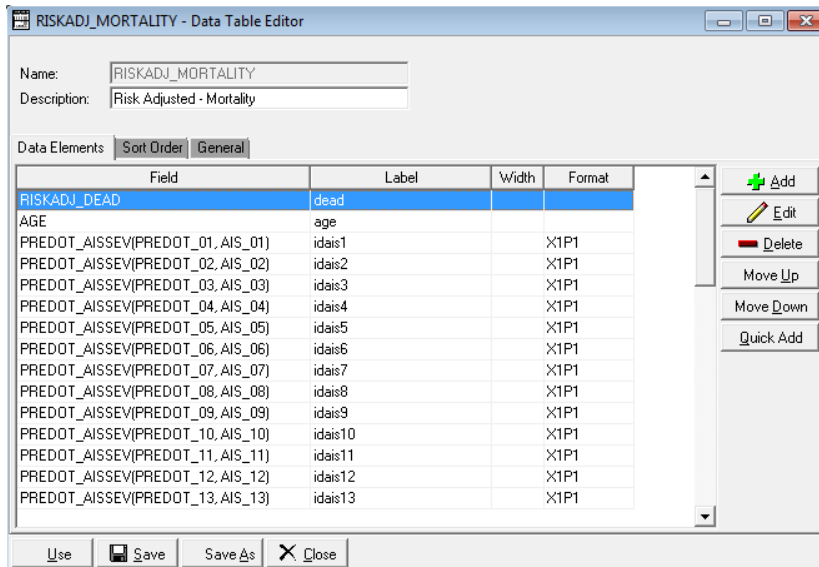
RISKADJ_MORTALITY - Data Table Editor

Name: RISKADJ_MORTALITY
Description: Risk Adjusted - Mortality

Data Elements | Sort Order | General

| Field | Label | Width | Format |
|---|---|---|---|
| RISKADJ_DEAD | dead | | |
| AGE | age | | |
| PREDOT_AISSEV(PREDOT_01, AIS_01) | idais1 | | X1P1 |
| PREDOT_AISSEV(PREDOT_02, AIS_02) | idais2 | | X1P1 |
| PREDOT_AISSEV(PREDOT_03, AIS_03) | idais3 | | X1P1 |
| PREDOT_AISSEV(PREDOT_04, AIS_04) | idais4 | | X1P1 |
| PREDOT_AISSEV(PREDOT_05, AIS_05) | idais5 | | X1P1 |
| PREDOT_AISSEV(PREDOT_06, AIS_06) | idais6 | | X1P1 |
| PREDOT_AISSEV(PREDOT_07, AIS_07) | idais7 | | X1P1 |
| PREDOT_AISSEV(PREDOT_08, AIS_08) | idais8 | | X1P1 |
| PREDOT_AISSEV(PREDOT_09, AIS_09) | idais9 | | X1P1 |
| PREDOT_AISSEV(PREDOT_10, AIS_10) | idais10 | | X1P1 |
| PREDOT_AISSEV(PREDOT_11, AIS_11) | idais11 | | X1P1 |
| PREDOT_AISSEV(PREDOT_12, AIS_12) | idais12 | | X1P1 |
| PREDOT_AISSEV(PREDOT_13, AIS_13) | idais13 | | X1P1 |

Add
Edit
Delete
Move Up
Move Down
Quick Add

Use | Save | Save As | Close